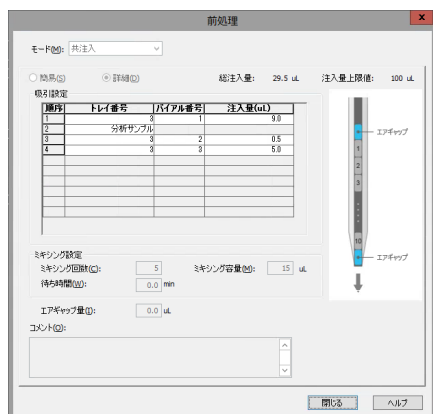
前処理

モード(M): 共注入

○ 簡易(S) ◉ 詳細(D) 総注入量: 29.5 uL 注入量上限値: 100 uL

吸引設定

| 順序 | トレイ番号 | バイアル番号 | 注入量(uL) |
|---|---|---|---|
| 1 | 3 | 1 | 9.0 |
| 2 | 分析サンプル | | |
| 3 | 3 | 2 | 0.5 |
| 4 | 3 | 3 | 5.0 |

エアギャップ
1
2
3
10
エアギャップ

ミキシング設定
ミキシング回数(C): 5 ミキシング容量(M): 15 uL
待ち時間(W): 0.0 min

エアギャップ量(I): 0.0 uL
コメント(O):

閉じる ヘルプ